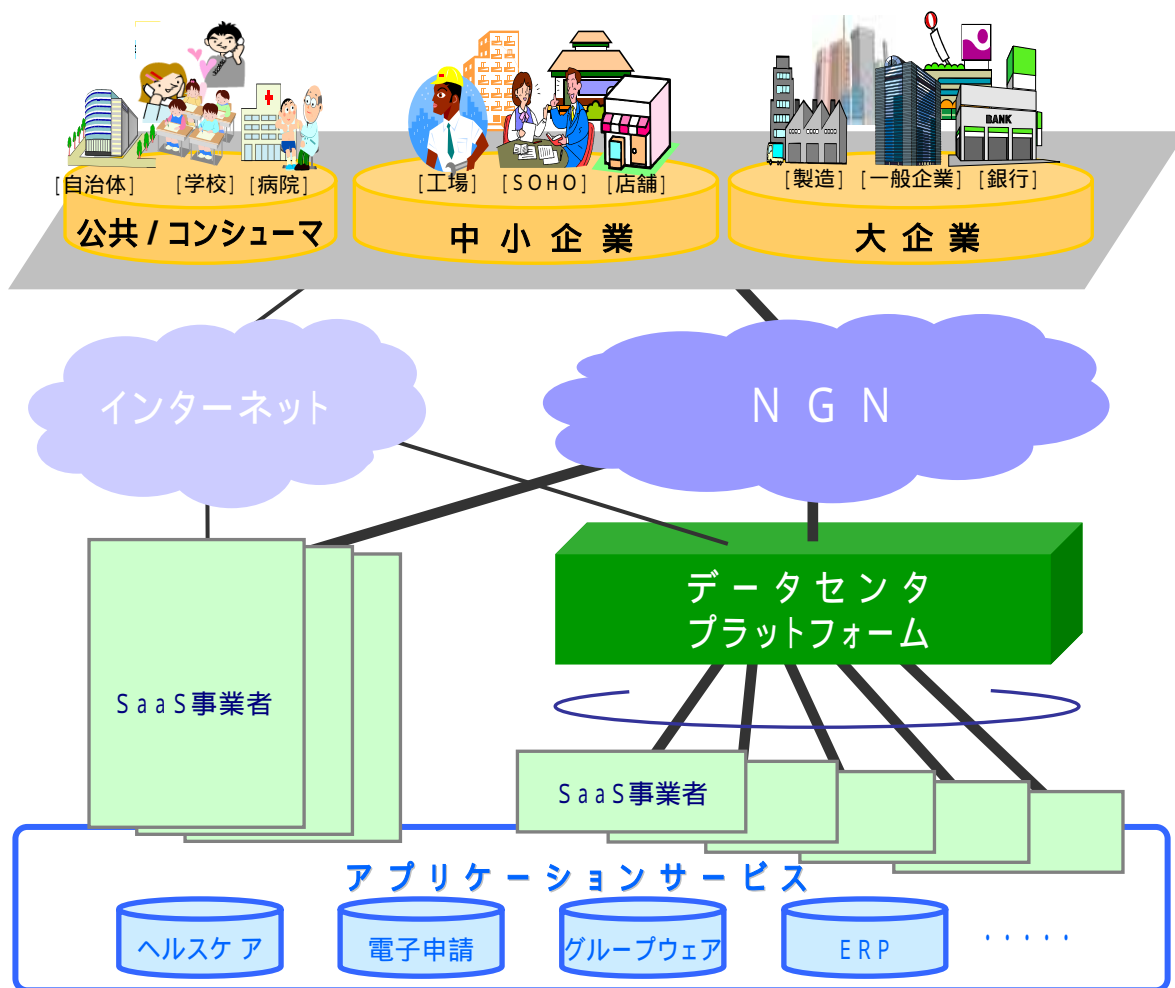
BANK

［自治体］［学校］［病院］
公共 / コンシューマ

［工場］［SOHO］［店舗］
中小企業

［製造］［一般企業］［銀行］
大企業

インターネット

NGN

データセンタ
プラットフォーム

SaaS事業者

SaaS事業者

アプリケーションサービス

ヘルスケア

電子申請

グループウェア

ERP

・・・・・